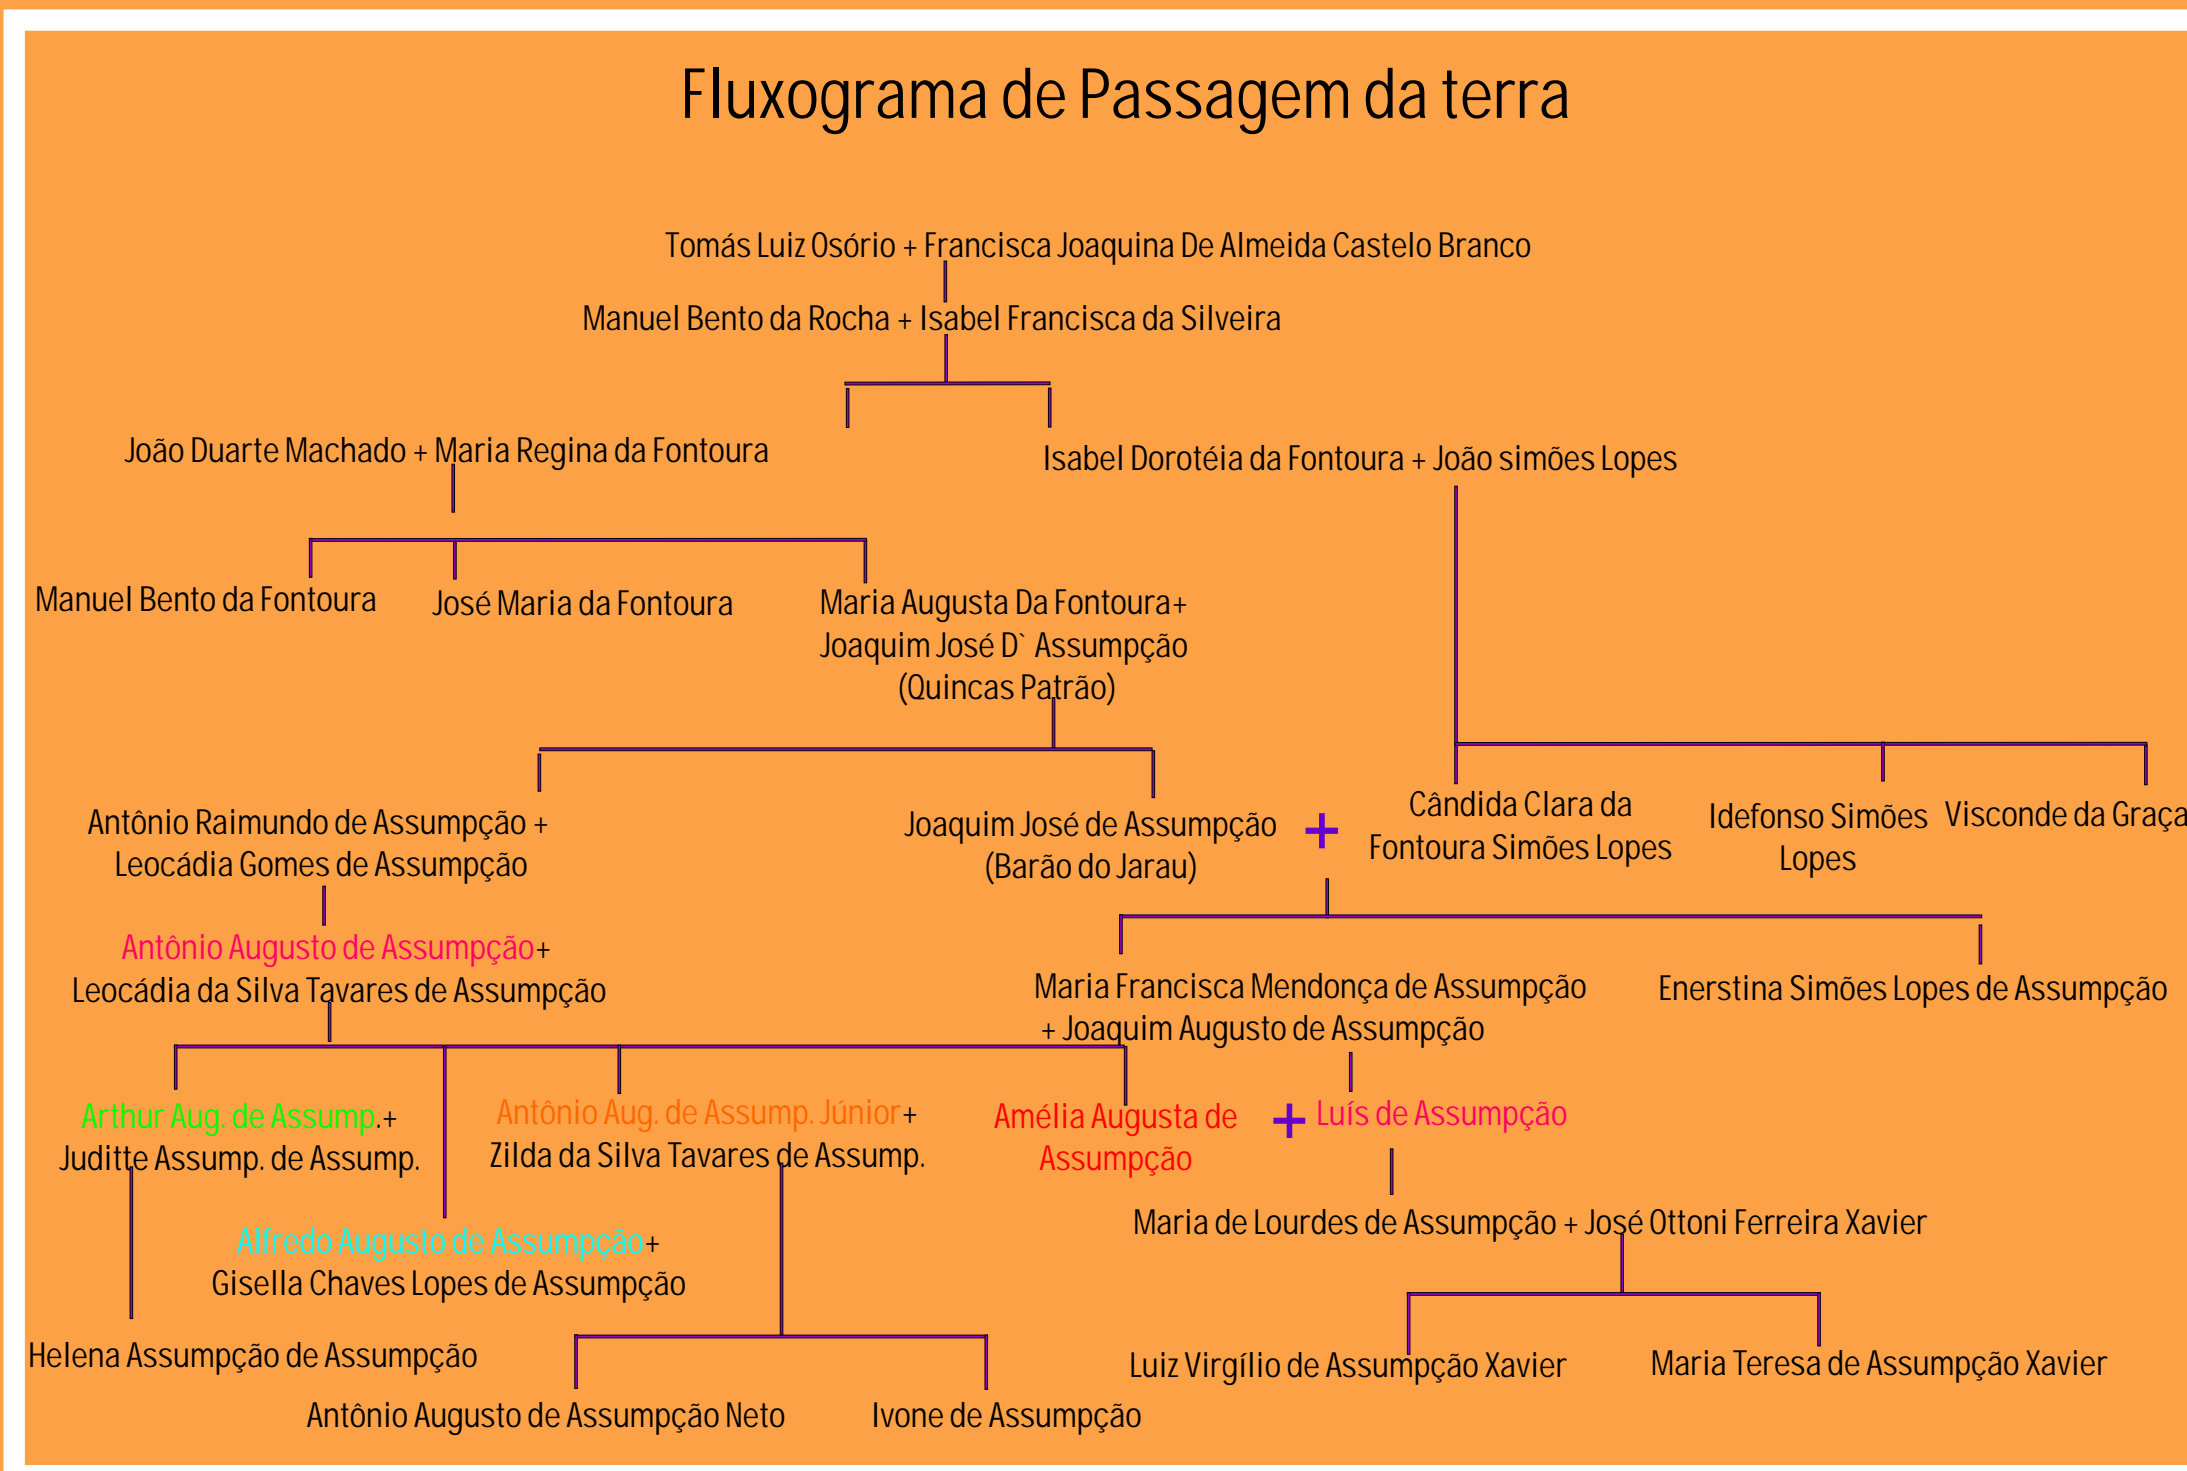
Fluxograma de Passagem da terra

Tomás Luiz Osório + Francisca Joaquina De Almeida Castelo Branco

Manuel Bento da Rocha + Isabel Francisca da Silveira

João Duarte Machado + Maria Regina da Fontoura

Isabel Dorotéia da Fontoura + João simões Lopes

Manuel Bento da Fontoura

José Maria da Fontoura

Maria Augusta Da Fontoura+ Joaquim José D` Assumpção (Quincas Patrão)

Antônio Raimundo de Assumpção + Leocádia Gomes de Assumpção

Joaquim José de Assumpção (Barão do Jarau)

+

Cândida Clara da Fontoura Simões Lopes

Idefonso Simões Lopes

Visconde da Graça

Antônio Augusto de Assumpção+ Leocádia da Silva Tavares de Assumpção

Maria Francisca Mendonça de Assumpção + Joaquim Augusto de Assumpção

Enerstina Simões Lopes de Assumpção

Arthur Aug. de Assump.+ Juditte Assump. de Assump.

Antônio Aug. de Assump. Júnior+ Zilda da Silva Tavares de Assump.

Amélia Augusta de Assumpção

+ Luís de Assumpção

Alfredo Augusto de Assumpção+ Gisella Chaves Lopes de Assumpção

Maria de Lourdes de Assumpção + José Ottoni Ferreira Xavier

Helena Assumpção de Assumpção

Luiz Virgílio de Assumpção Xavier

Maria Teresa de Assumpção Xavier

Antônio Augusto de Assumpção Neto

Ivone de Assumpção